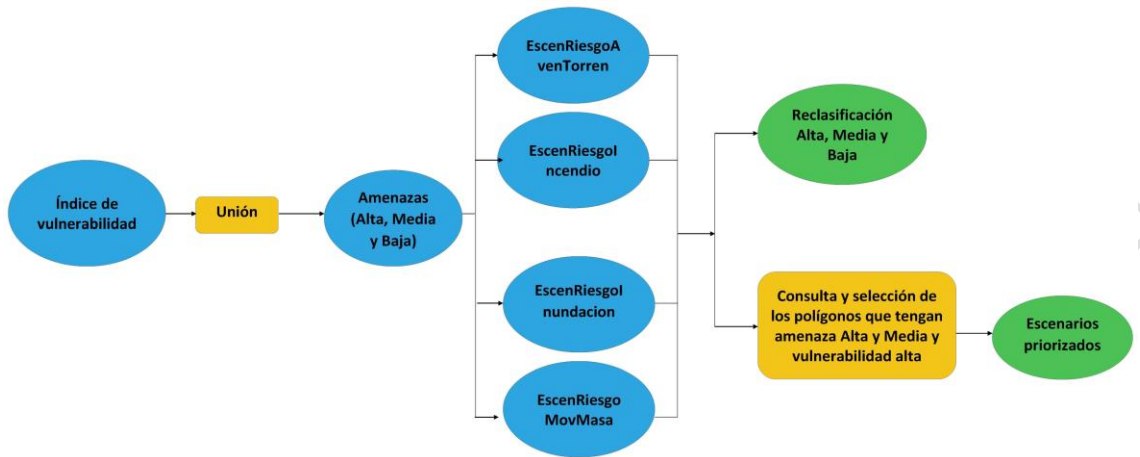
Índice de vulnerabilidad

Unión

Amenazas (Alta, Media y Baja)

EscenRiesgoAvenTorren

EscenRiesgoIncendio

EscenRiesgoInundacion

EscenRiesgo MovMasa

Reclasificación Alta, Media y Baja

Consulta y selección de los polígonos que tengan amenaza Alta y Media y vulnerabilidad alta

Escenarios priorizados